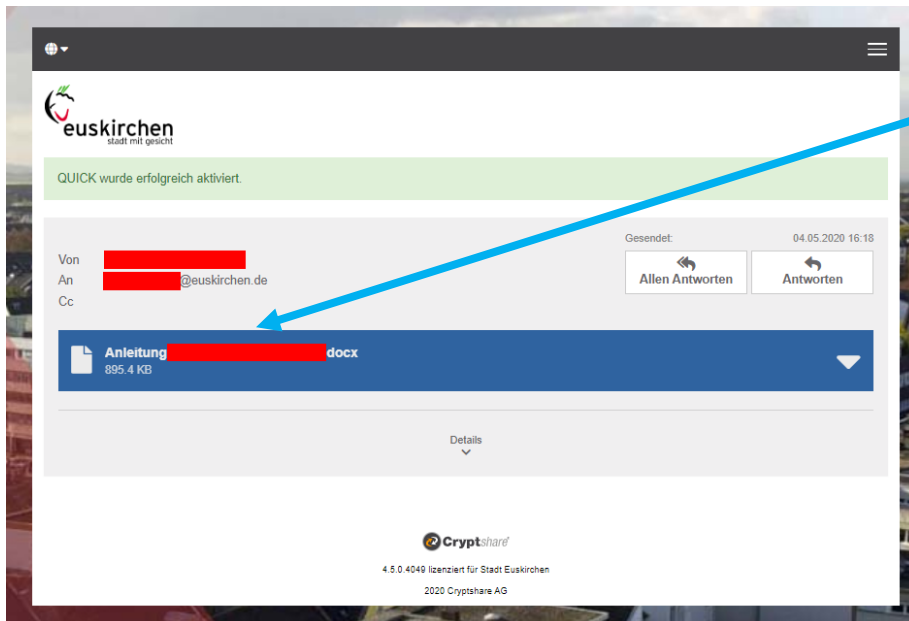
euskirchen
stadt mit gesicht

QUICK wurde erfolgreich aktiviert.

Von
An @euskirchen.de
Cc

Gesendet: 04.05.2020 16:18

Allen Antworten

Antworten

Anleitung docx
895.4 KB

Details

Cryptshare

4.5.0.4049 lizenziert für Stadt Euskirchen

2020 Cryptshare AG